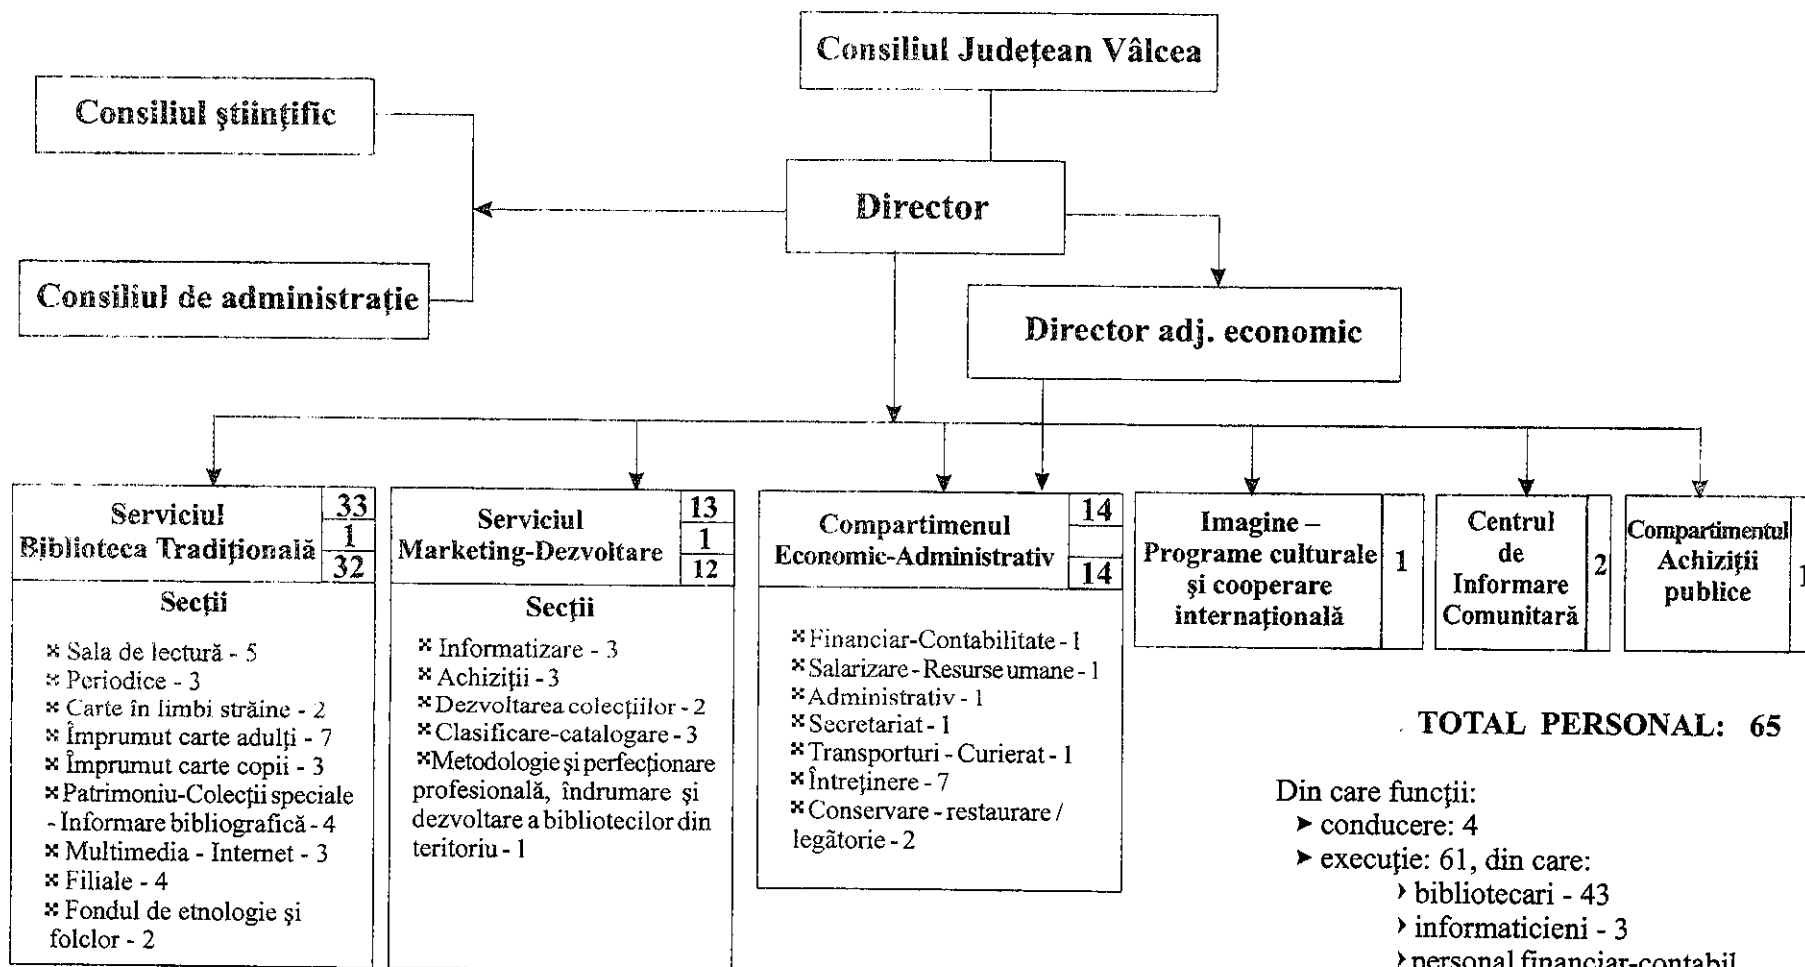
Consiliul Județean Vâlcea

Consiliul științific

Director

Consiliul de administrație

Director adj. economic

Serviciul Biblioteca Tradițională
33
1
32

Secții

× Sala de lectură - 5
× Periodice - 3
× Carte în limbi străine - 2
× Împrumut carte adulți - 7
× Împrumut carte copii - 3
× Patrimoniu-Colecții speciale - Informare bibliografică - 4
× Multimedia - Internet - 3
× Filiale - 4
× Fondul de etnologie și folclor - 2

Serviciul Marketing-Dezvoltare
13
1
12

Secții

× Informatizare - 3
× Achiziții - 3
× Dezvoltarea colecțiilor - 2
× Clasificare-catalogare - 3
× Metodologie și perfecționare profesională, îndrumare și dezvoltare a bibliotecilor din teritoriu - 1

Compartimenul Economic-Administrativ
14
14

× Financiar-Contabilitate - 1
× Salarizare - Resurse umane - 1
× Administrativ - 1
× Secretariat - 1
× Transporturi - Curierat - 1
× Întreținere - 7
× Conservare - restaurare / legătorie - 2

Imagine – Programe culturale și cooperare internațională
1

Centrul de Informare Comunitară
2

Compartimentul Achiziții publice
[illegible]

TOTAL PERSONAL: 65

Din care funcții:
➤ conducere: 4
➤ execuție: 61, din care:
› bibliotecari - 43
› informaticieni - 3
› personal financiar-contabil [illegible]